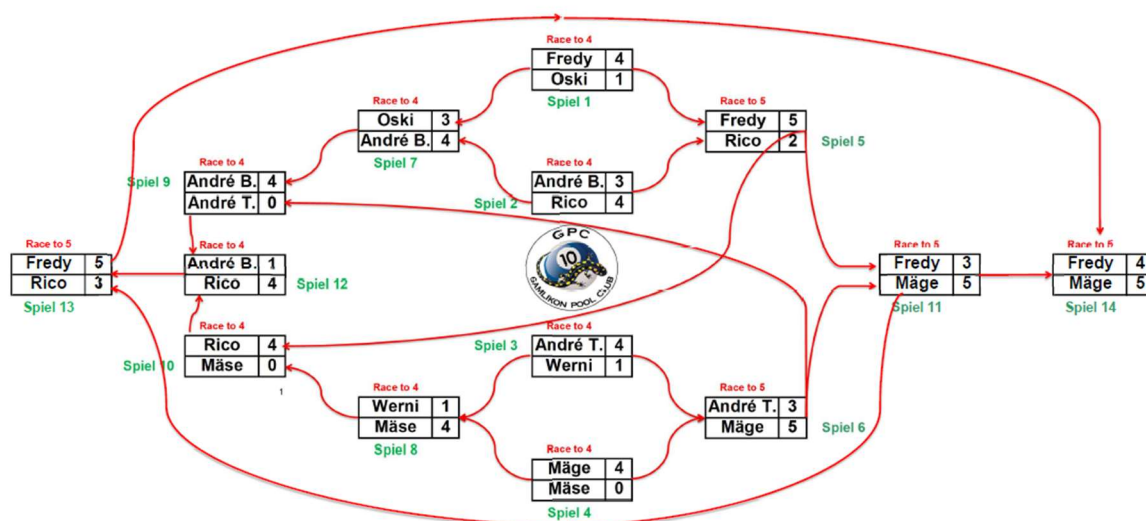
Race to 4

| Fredy | 4 |
|---|---|
| Oski | 1 |

Spiel 1

Race to 4

| Oski | 3 |
|---|---|
| André B. | 4 |

Spiel 7

Race to 5

| Fredy | 5 |
|---|---|
| Rico | 2 |

Spiel 5

Race to 4

| André B. | 4 |
|---|---|
| André T. | 0 |

Spiel 9

Race to 4

| André B. | 3 |
|---|---|
| Rico | 4 |

Spiel 2

Race to 5

| Fredy | 5 |
|---|---|
| Rico | 3 |

Spiel 13

Race to 4

| André B. | 1 |
|---|---|
| Rico | 4 |

Spiel 12

GPC 10 GAMLIKON POOL CLUB

Race to 5

| Fredy | 3 |
|---|---|
| Mäge | 5 |

Spiel 11

Race to 5

| Fredy | 4 |
|---|---|
| Mäge | 5 |

Spiel 14

Race to 4

| Rico | 4 |
|---|---|
| Mäse | 0 |

Spiel 10

Race to 4

| André T. | 4 |
|---|---|
| Werni | 1 |

Spiel 3

1

Race to 4

| Werni | 1 |
|---|---|
| Mäse | 4 |

Spiel 8

Race to 5

| André T. | 3 |
|---|---|
| Mäge | 5 |

Spiel 6

Race to 4

| Mäge | 4 |
|---|---|
| Mäse | 0 |

Spiel 4